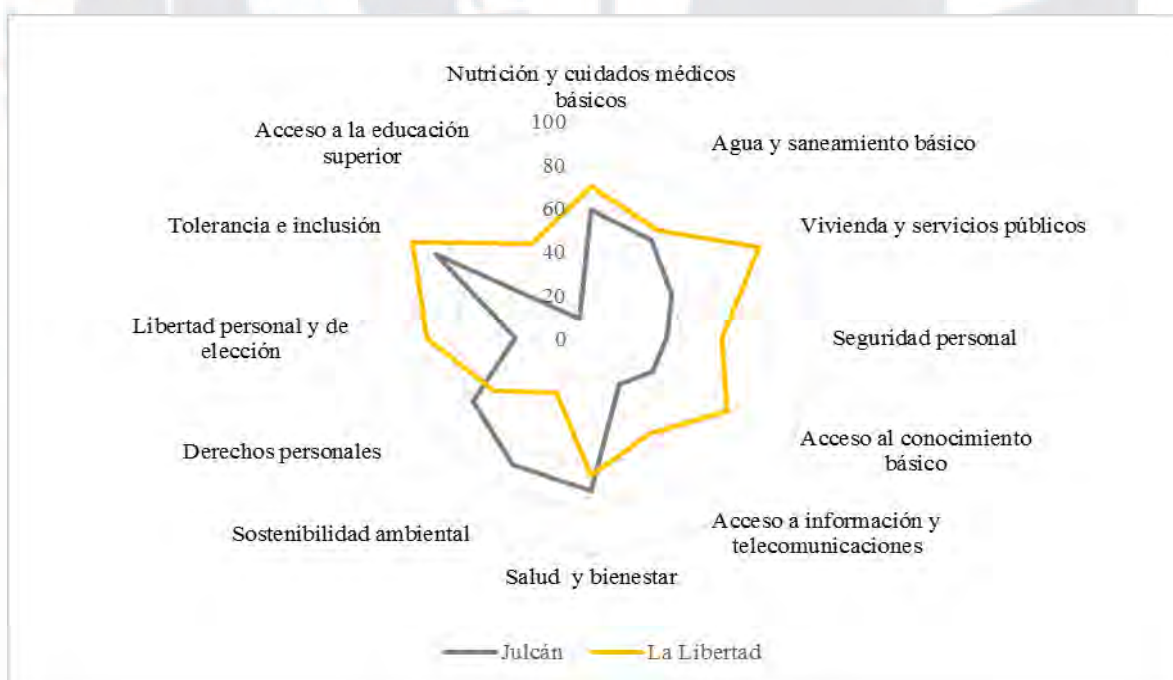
Nutrición y cuidados médicos básicos

Agua y saneamiento básico

Vivienda y servicios públicos

Seguridad personal

Acceso al conocimiento básico

Acceso a información y telecomunicaciones

Salud y bienestar

Sostenibilidad ambiental

Derechos personales

Libertad personal y de elección

Tolerancia e inclusión

Acceso a la educación superior

100
80
60
40
20
0

Julcán La Libertad